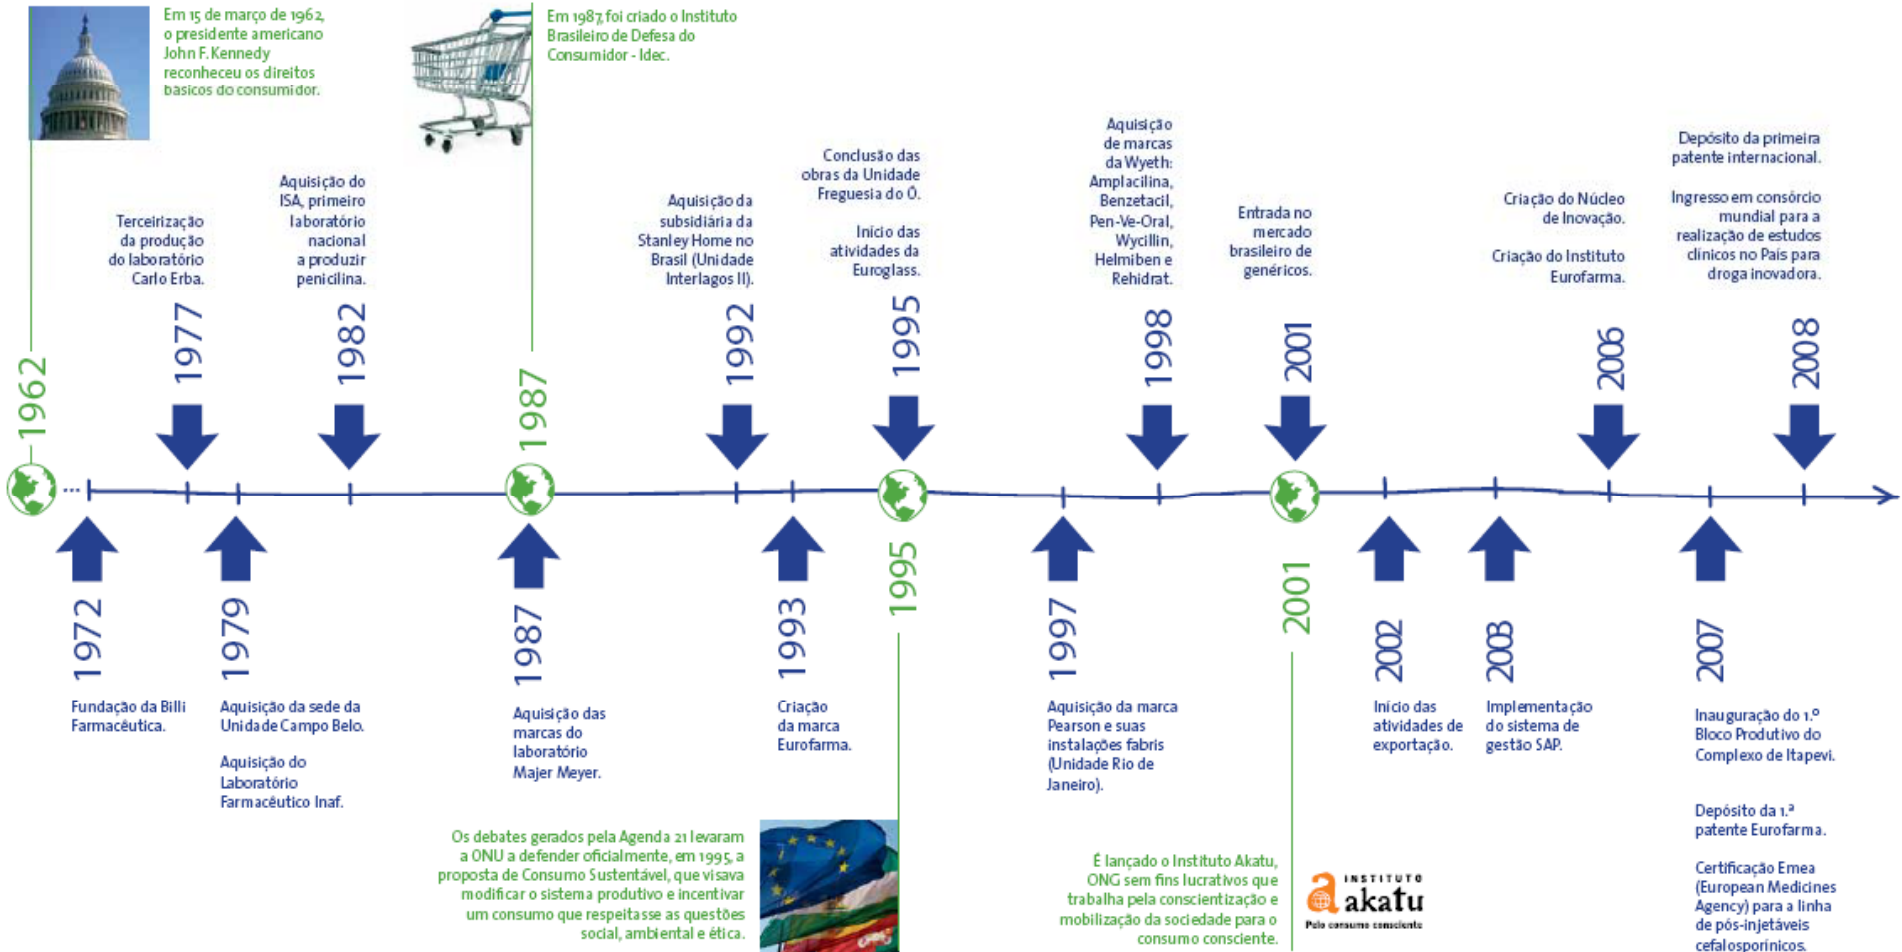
Em 15 de março de 1962, o presidente americano John F. Kennedy reconheceu os direitos basicos do consumidor.

Em 1987, foi criado o Instituto Brasileiro de Defesa do Consumidor - Idec.

1962

1977
Terceirização da produção do laboratório Carlo Erba.

1982
Aquisição do ISA, primeiro laboratório nacional a produzir penicilina.

1987

1992
Aquisição da subsidiária da Stanley Home no Brasil (Unidade Interlagos II).

1995
Conclusão das obras da Unidade Freguesia do Ó.

Início das atividades da Euroglass.

1998
Aquisição de marcas da Wyeth: Amplacilina, Benzetacil, Pen-Ve-Oral, Wycillin, Helmiben e Rehidrat.

2001
Entrada no mercado brasileiro de genéricos.

2006
Criação do Núcleo de Inovação.

Criação do Instituto Eurofarma.

2008
Depósito da primeira patente internacional.

Ingresso em consórcio mundial para a realização de estudos clínicos no País para droga inovadora.

1972
Fundação da Billi Farmacêutica.

1979
Aquisição da sede da Unidade Campo Belo.

Aquisição do Laboratório Farmacêutico Inaf.

1987
Aquisição das marcas do laboratório Majer Meyer.

1993
Criação da marca Eurofarma.

1995

Os debates gerados pela Agenda 21 levaram a ONU a defender oficialmente, em 1995, a proposta de Consumo Sustentável, que visava modificar o sistema produtivo e incentivar um consumo que respeitasse as questões social, ambiental e ética.

1997
Aquisição da marca Pearson e suas instalações fabris (Unidade Rio de Janeiro).

2001

É lançado o Instituto Akatu, ONG sem fins lucrativos que trabalha pela conscientização e mobilização da sociedade para o consumo consciente.

INSTITUTO akatu
Pelo consumo consciente

2002
Início das atividades de exportação.

2003
Implementação do sistema de gestão SAP.

2007
Inauguração do 1.º Bloco Produtivo do Complexo de Itapevi.

Depósito da 1.ª patente Eurofarma.

Certificação Emea (European Medicines Agency) para a linha de pós-injetáveis cefalosporínicos.